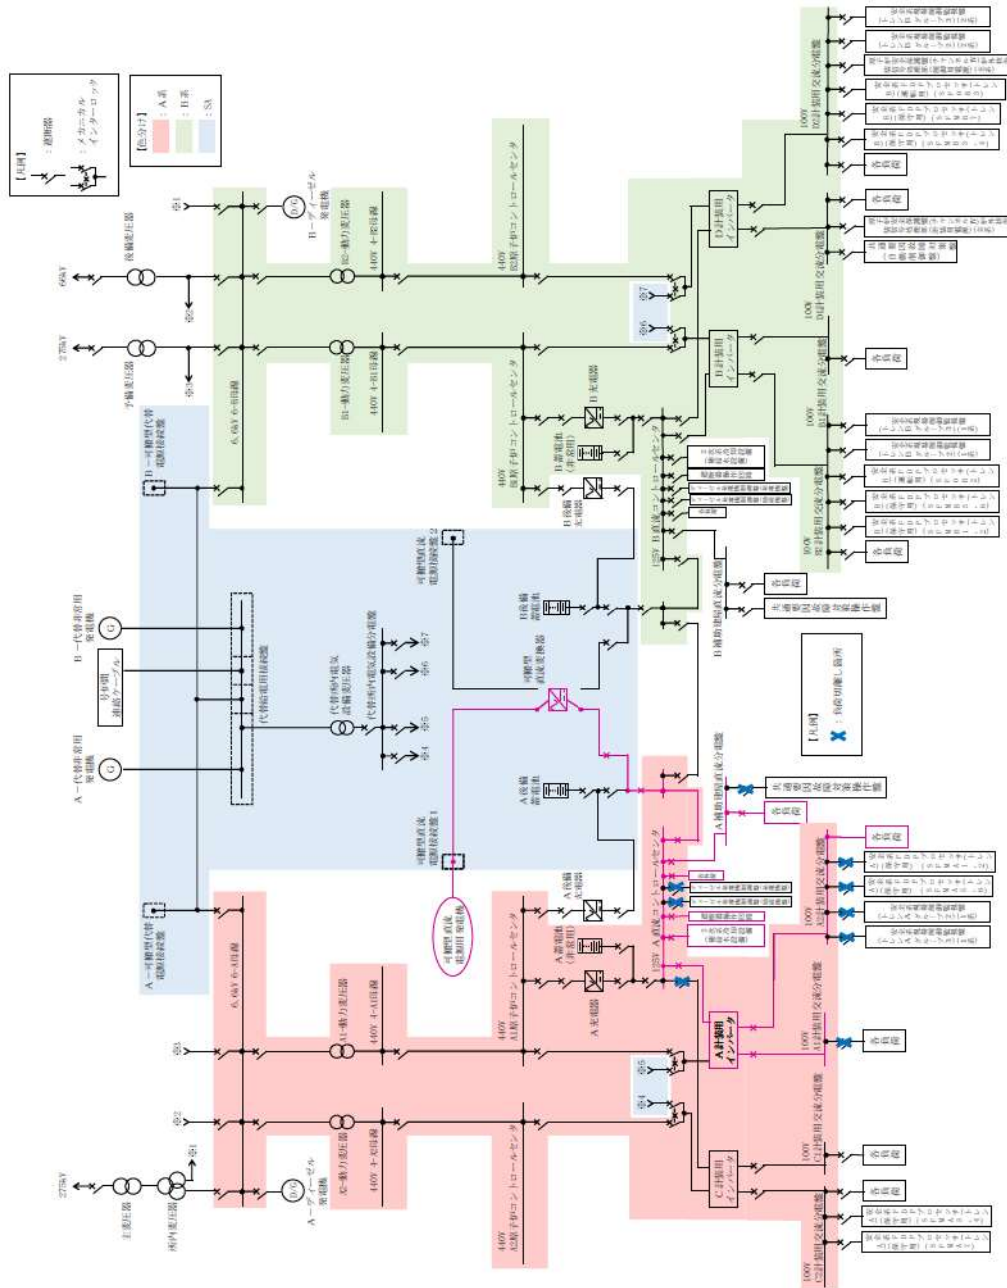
【凡例】
：遮断器
：メカニカルインターロック

【色分け】
：A系
：B系
：SA

66kV
後備変圧器
※1
B－ディーゼル発電機
D/G
B2－動力変圧器
440V 4-B2母線
440V B2原子炉コントロールセンタ
※7
※6
D計装用インバータ
B計装用インバータ
100V D2計装用交流分電盤
100V D1計装用交流分電盤
100V B1計装用交流分電盤
100V B2計装用交流分電盤
各負荷

275kV
予備変圧器
※3
※2
B1－動力変圧器
440V 4-B1母線
6.6kV 6-B母線
440V B1原子炉コントロールセンタ
B充電器
B蓄電池（非常用）
B後備充電器
125V B直流コントロールセンタ
B補助建屋直流分電盤
各負荷
共通要因故障対策操作盤

B－可搬型代替電源接続盤
B－代替非常用発電機
G
号炉間連絡ケーブル
A－代替非常用発電機
G
代替所内電気設備変圧器
代替所内電気設備分電盤
代替給電用接続盤
※7
※6
※5
※4
可搬型直流電源接続盤2
B後備蓄電池
可搬型直流変換器
A後備蓄電池
可搬型直流電源接続盤1
可搬型直流電源用発電機

【凡例】
：負荷切離し箇所

A－可搬型代替電源接続盤
6.6kV 6-A母線
A1－動力変圧器
440V 4-A1母線
440V A1原子炉コントロールセンタ
A後備充電器
A蓄電池（非常用）
A充電器
125V A直流コントロールセンタ
A補助建屋直流分電盤
共通要因故障対策操作盤
各負荷
A計装用インバータ
100V A1計装用交流分電盤
100V A2計装用交流分電盤
各負荷
※5
※4
C計装用インバータ
100V C1計装用交流分電盤
100V C2計装用交流分電盤
各負荷

275kV
主変圧器
所内変圧器
※1
A－ディーゼル発電機
D/G
A2－動力変圧器
440V 4-A2母線
440V A2原子炉コントロールセンタ
※2
※3